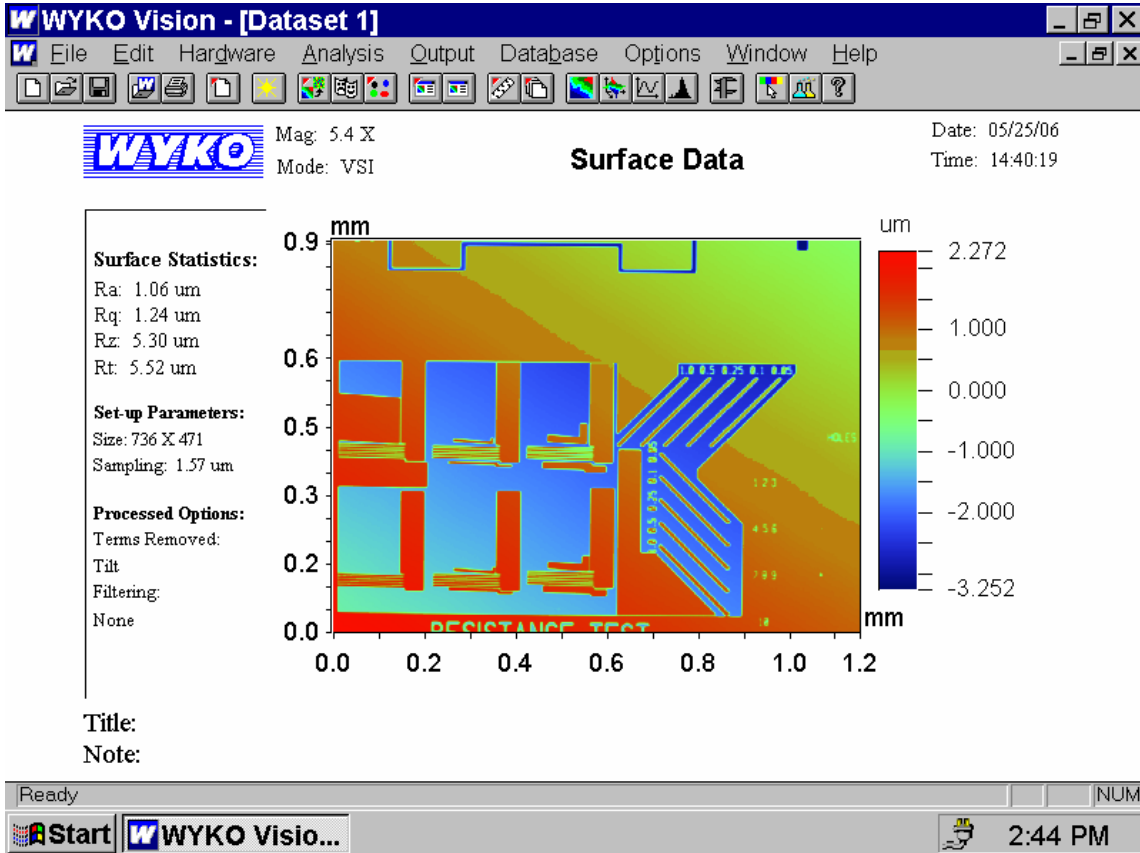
WYKO Vision - [Dataset 1]

File Edit Hardware Analysis Output Database Options Window Help

WYKO

Mag: 5.4 X
Mode: VSI

Surface Data

Date: 05/25/06
Time: 14:40:19

Surface Statistics:
Ra: 1.06 um
Rq: 1.24 um
Rz: 5.30 um
Rt: 5.52 um

Set-up Parameters:
Size: 736 X 471
Sampling: 1.57 um

Processed Options:
Terms Removed:
Tilt
Filtering:
None

mm
0.9
0.6
0.5
0.3
0.2
0.0
0.0 0.2 0.4 0.6 0.8 1.0 1.2
mm

1.0 0.5 0.25 0.1 0.05
HOLES
1 2 3
4 5 6
7 8 9
10
RESISTANCE TEST

um
2.272
1.000
0.000
-1.000
-2.000
-3.252

Title:
Note:

Ready
NUM
Start WYKO Visio...
2:44 PM